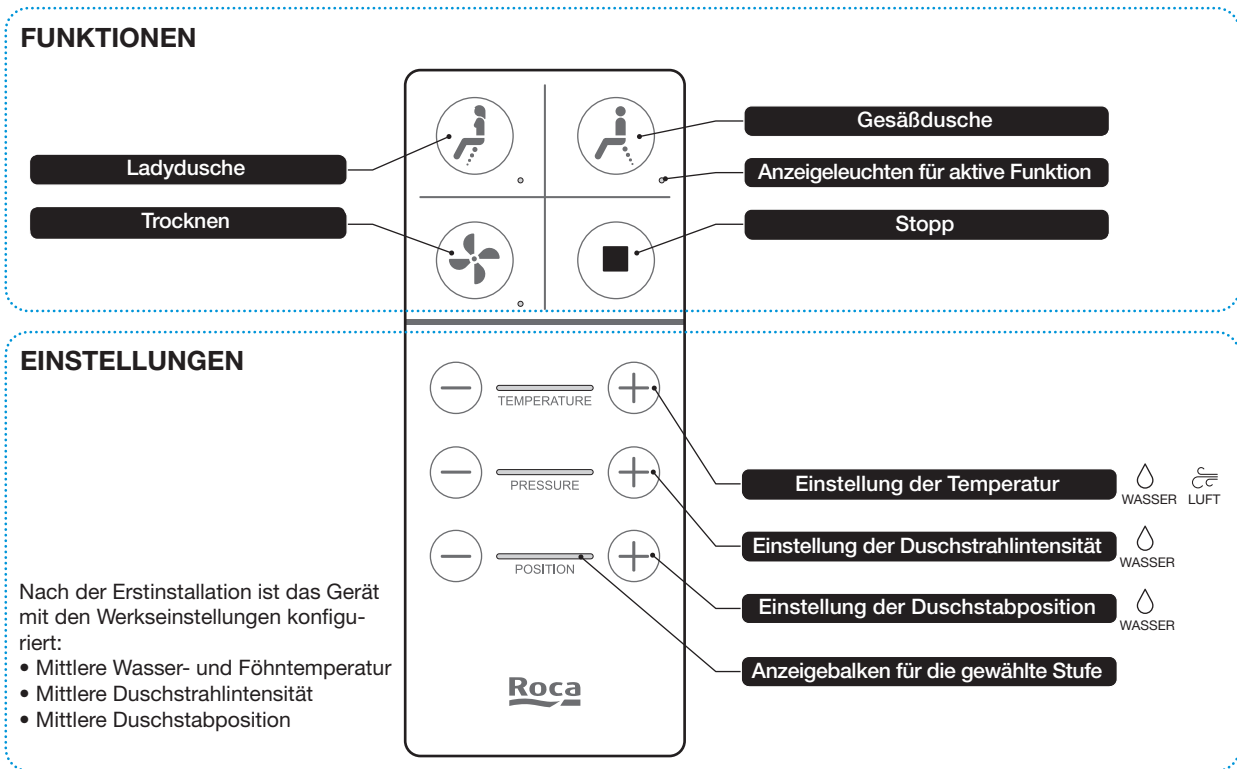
FUNKTIONEN

Ladydusche

Trocknen

Gesäßdusche

Anzeigeleuchten für aktive Funktion

Stopp

EINSTELLUNGEN

TEMPERATURE

PRESSURE

POSITION

Einstellung der Temperatur WASSER LUFT

Einstellung der Duschstrahlintensität WASSER

Einstellung der Duschstabposition WASSER

Anzeigebalken für die gewählte Stufe

Nach der Erstinstallation ist das Gerät mit den Werkseinstellungen konfiguriert:
• Mittlere Wasser- und Föhntemperatur
• Mittlere Duschstrahlintensität
• Mittlere Duschstabposition

Roca